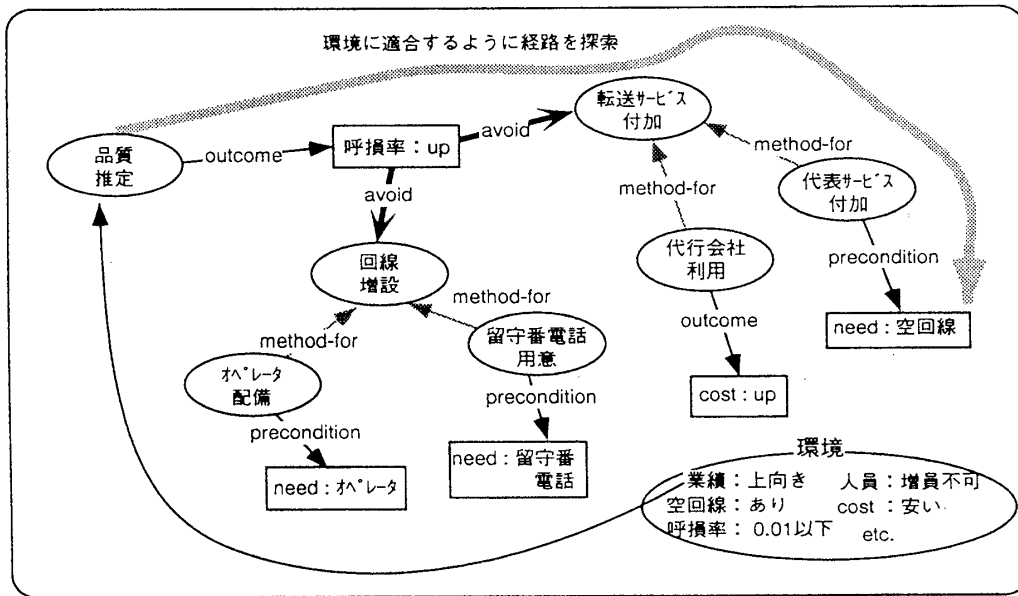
環境に適合するように経路を探索

品質
推定

outcome

呼損率：up

avoid

転送ｻｰﾋﾞｽ
付加

method-for

代表ｻｰﾋﾞｽ
付加

method-for

avoid

回線
増設

method-for

代行会社
利用

precondition

need：空回線

method-for

留守番電話
用意

outcome

ｵﾍﾟﾚｰﾀ
配備

precondition

cost：up

precondition

need：留守番
電話

need：ｵﾍﾟﾚｰﾀ

環境
業績：上向き　人員：増員不可
空回線：あり　cost：安い
呼損率：0.01以下　etc.